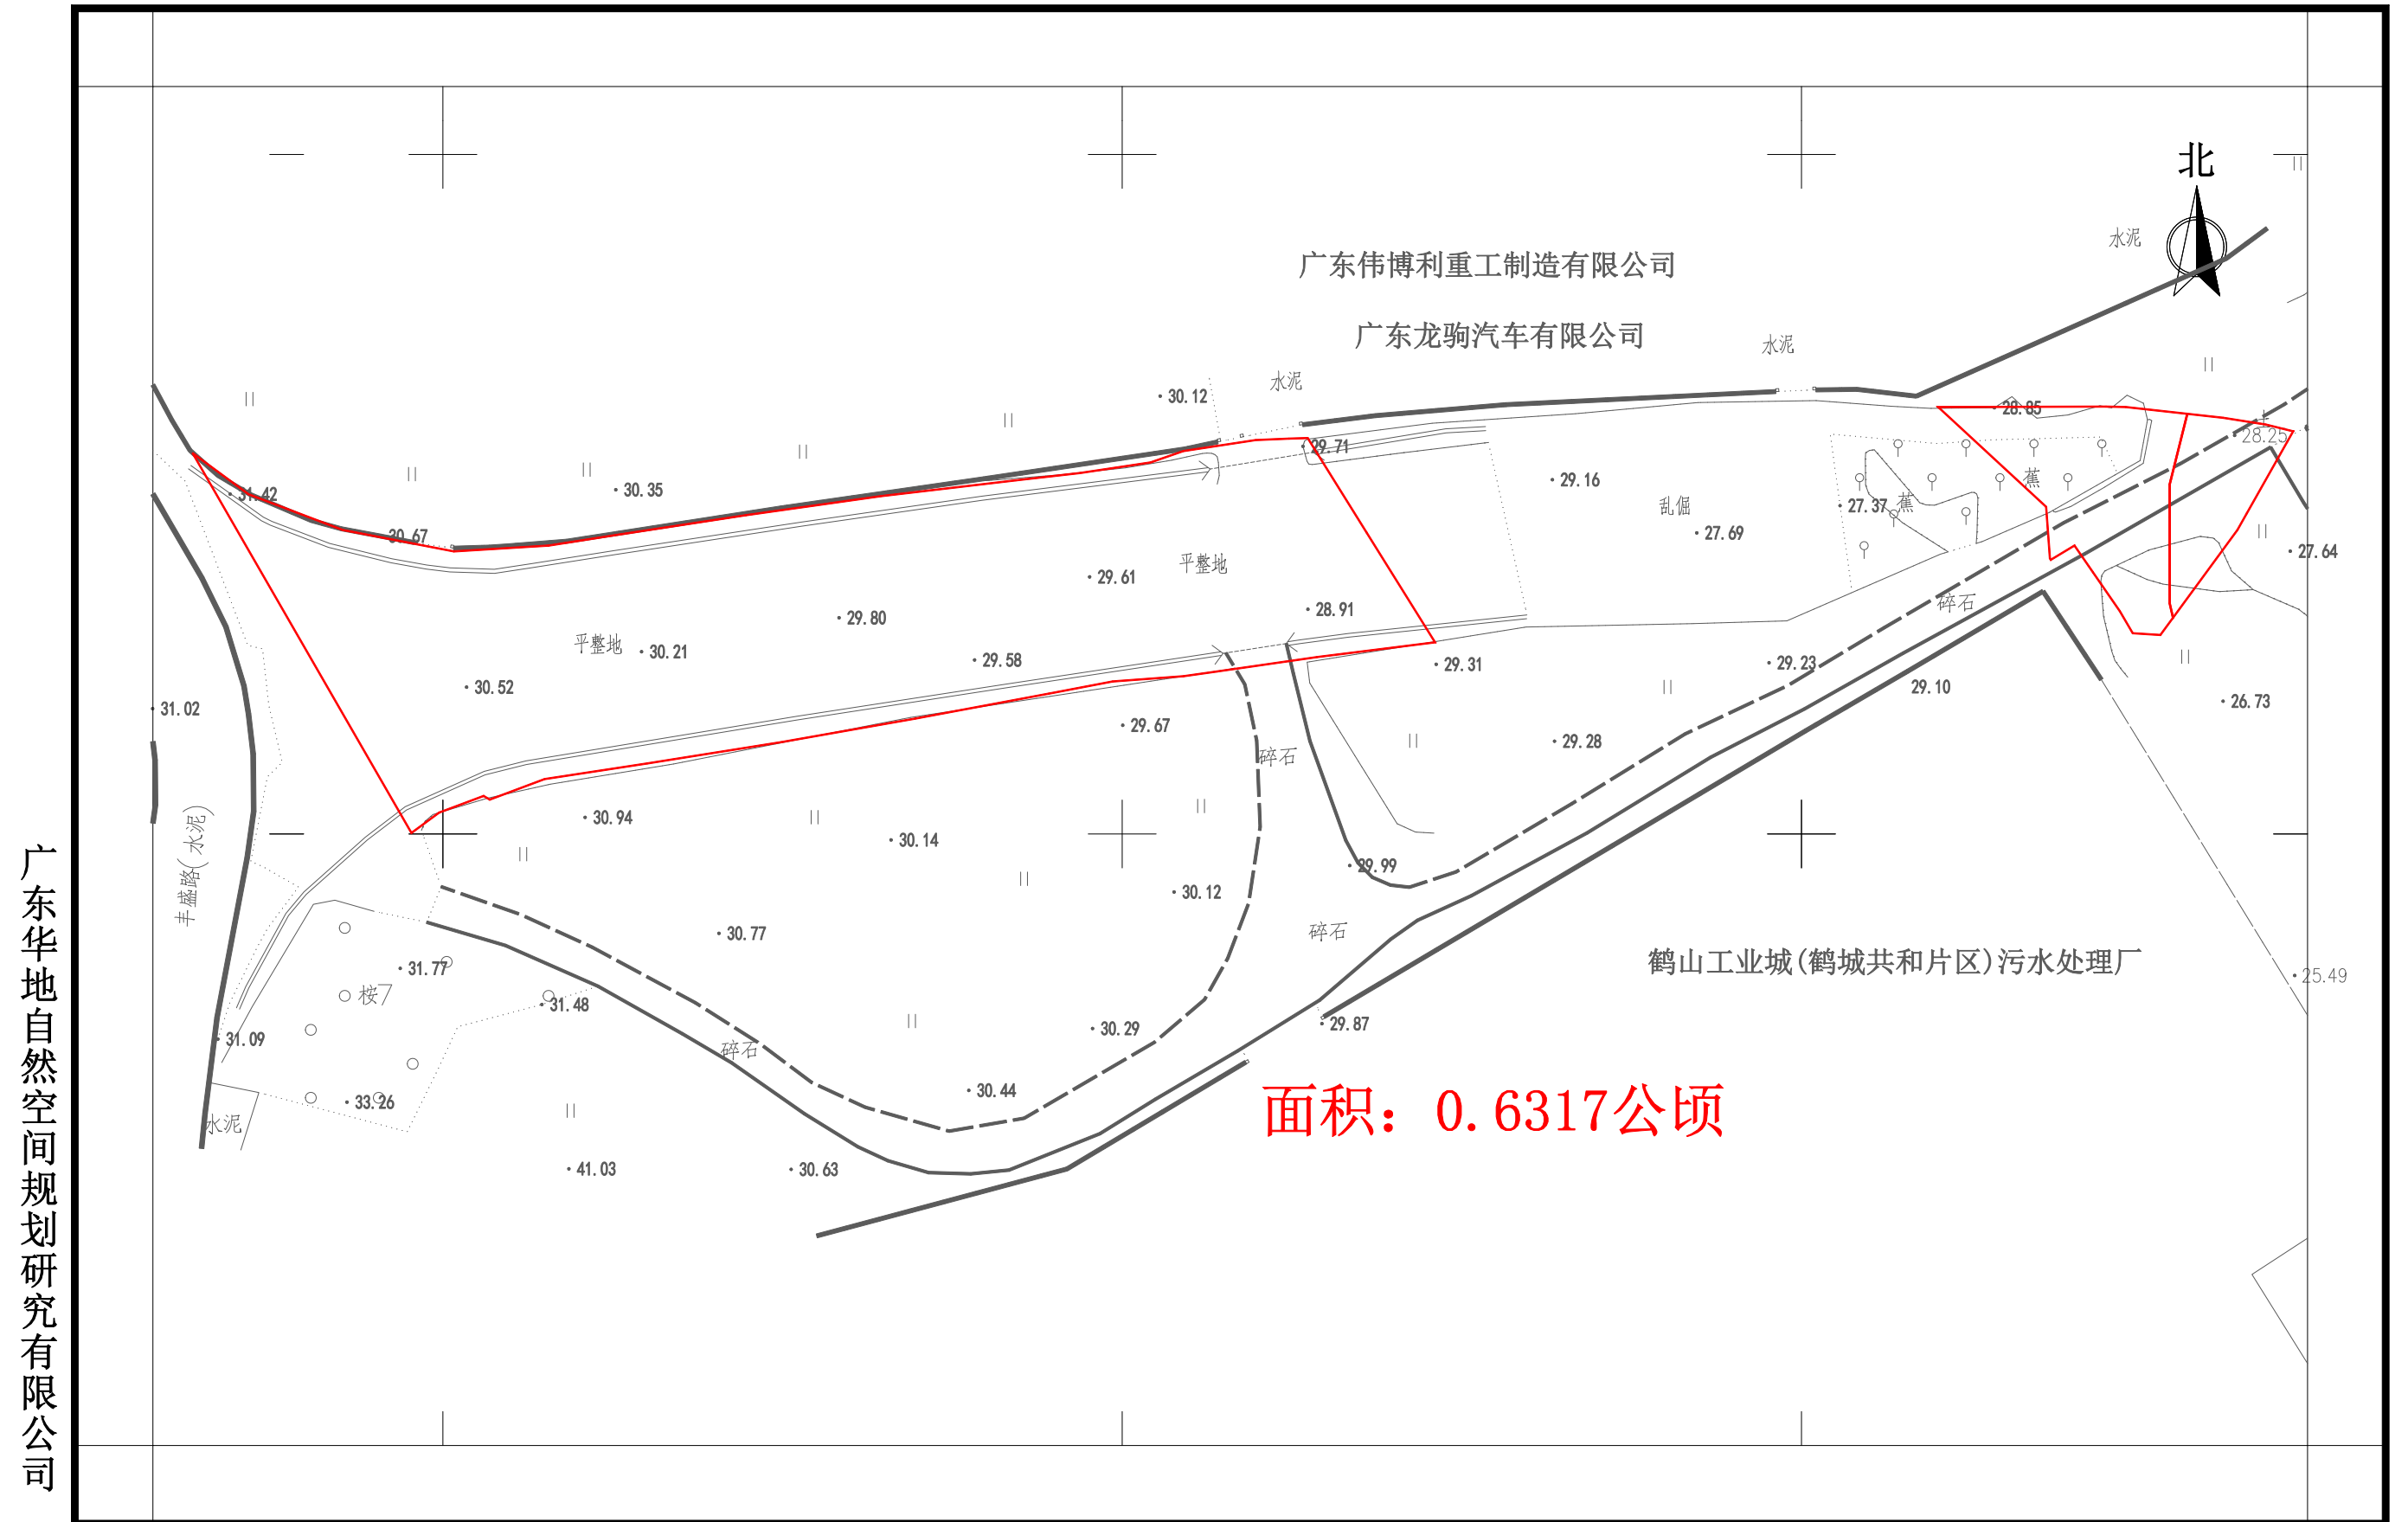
北

水泥

广东伟博利重工制造有限公司

广东龙驹汽车有限公司

水泥

水泥

30.12

28.85

28.25

29.71

31.42

30.35

29.16

乱倔

27.69

27.37

蕉

蕉

27.64

30.67

平整地

29.61

29.80

28.91

碎石

平整地

30.21

29.58

29.31

29.23

29.10

26.73

31.02

30.52

29.67

碎石

29.28

丰盛路(水泥)

30.94

30.14

29.99

30.12

碎石

31.77

30.77

鹤山工业城(鹤城共和片区)污水处理厂

25.49

桉

31.48

29.87

31.09

碎石

30.29

面积：0.6317公顷

33.26

30.44

水泥

41.03

30.63

广东华地自然空间规划研究有限公司